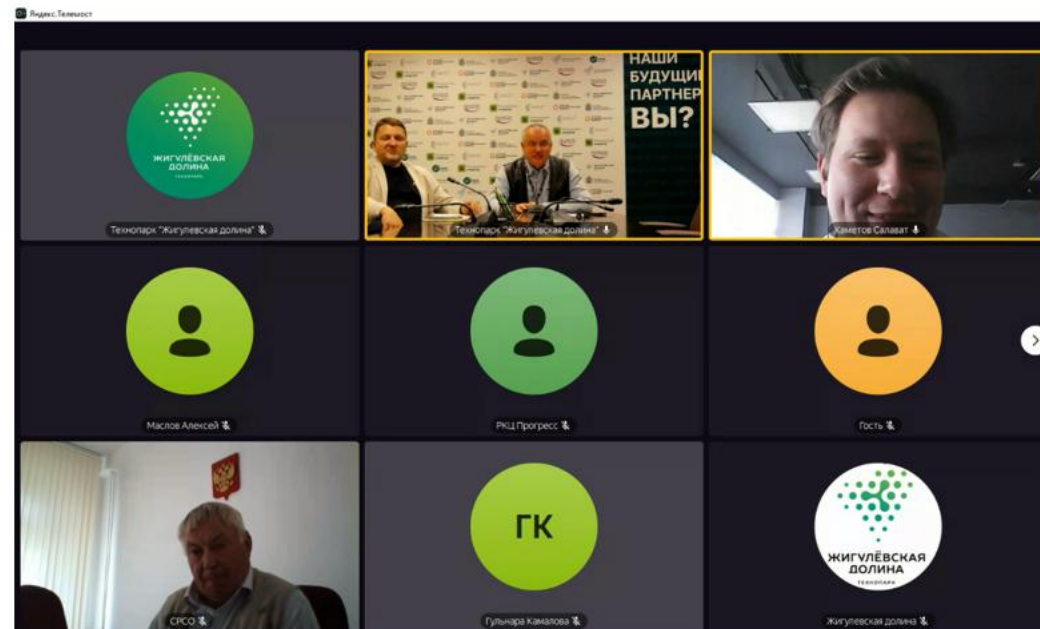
Яндекс.Телемост

ЖИГУЛЁВСКАЯ ДОЛИНА ТЕХНОПАРК

Технопарк "Жигулевская долина"

НАШИ БУДУЩИ ПАРТНЕР ВЫ?

Технопарк "Жигулевская долина"

Хаметов Салават

Маслов Алексей

РКЦ Прогресс

Гость

СРСО

ГК

Гульнара Камалова

ЖИГУЛЁВСКАЯ ДОЛИНА ТЕХНОПАРК

Жигулевская долина